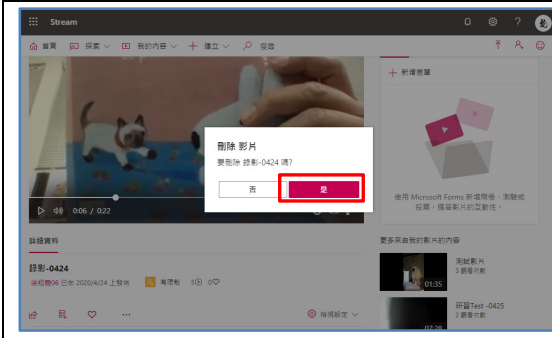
Stream

首頁 探索 我的內容 建立 搜尋

新增測驗

刪除 影片
要刪除 錄影-0424 嗎?

否 是

0:06 / 0:22

使用 Microsoft Forms 新增問卷、測驗或投票，提高影片的互動性。

詳細資料

錄影-0424
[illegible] 已在 2020/4/24 上發佈 有限制 5 0

更多來自我的影片的內容

測試影片
3 觀看次數
01:35

研習Test -0425
2 觀看次數
07:28

檢視設定